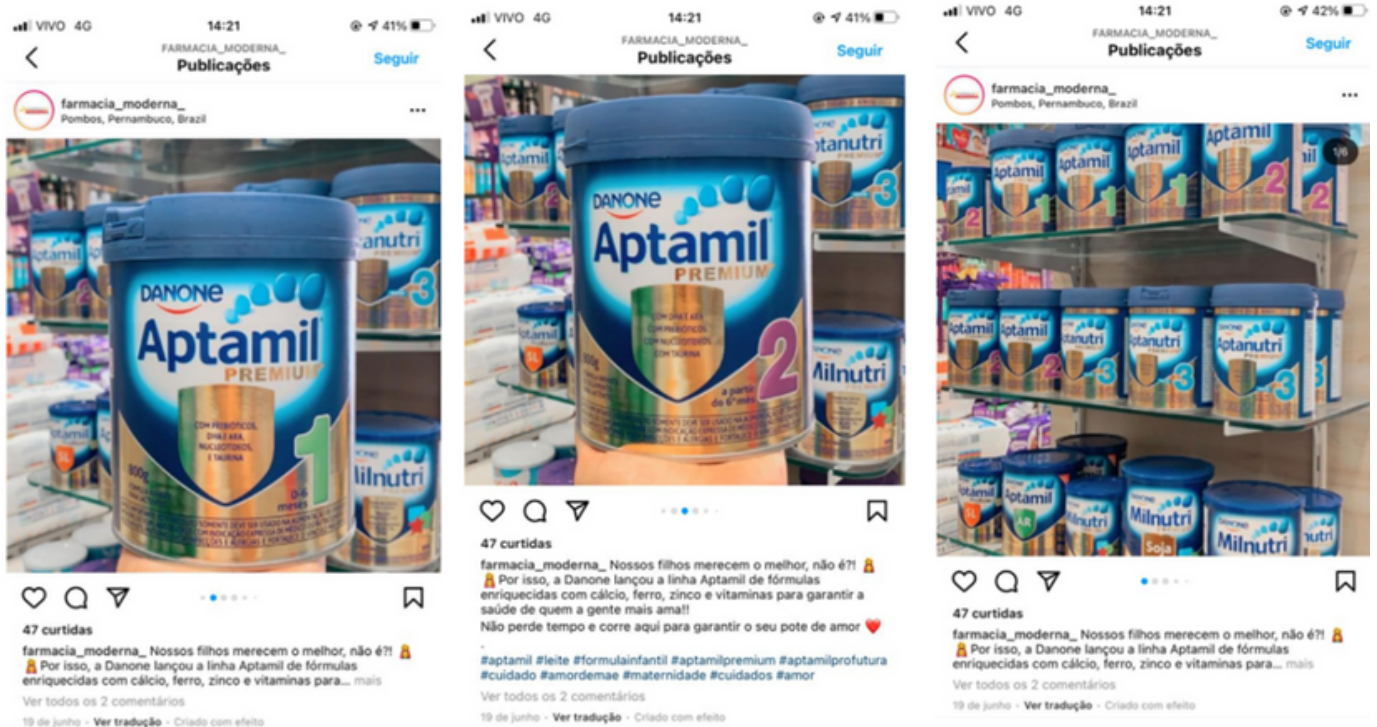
VIVO 4G 14:21 41%

FARMACIA_MODERNA_
Publicações
Seguir

farmacia_moderna_
Pombos, Pernambuco, Brazil

DANONE
Aptamil
PREMIUM
COM PREBIÓTICOS, DHA E ARA, NUCLEOTÍDEOS, E TAURINA
800g
1
0-6 meses
Aptamil
Aptanutri
3
Milnutri

47 curtidas
farmacia_moderna_ Nossos filhos merecem o melhor, não é?! Por isso, a Danone lançou a linha Aptamil de fórmulas enriquecidas com cálcio, ferro, zinco e vitaminas para... mais
Ver todos os 2 comentários
19 de junho · Ver tradução · Criado com efeito

VIVO 4G 14:21 41%

FARMACIA_MODERNA_
Publicações
Seguir

DANONE
Aptamil
PREMIUM
COM DHA E ARA, COM PREBIÓTICOS, COM NUCLEOTÍDEOS, COM TAURINA
800g
2
a partir do 6º mês
Aptanutri
3
Milnutri

47 curtidas
farmacia_moderna_ Nossos filhos merecem o melhor, não é?! Por isso, a Danone lançou a linha Aptamil de fórmulas enriquecidas com cálcio, ferro, zinco e vitaminas para garantir a saúde de quem a gente mais ama!!
Não perde tempo e corre aqui para garantir o seu pote de amor
.
#aptamil #leite #formulainfantil #aptamilpremium #aptamilprofutura #cuidado #amordemae #maternidade #cuidados #amor
Ver todos os 2 comentários
19 de junho · Ver tradução · Criado com efeito

VIVO 4G 14:21 42%

FARMACIA_MODERNA_
Publicações
Seguir

farmacia_moderna_
Pombos, Pernambuco, Brazil

1/6
Aptamil 1 2
Aptanutri 3
Aptamil AR
Milnutri
Soja

47 curtidas
farmacia_moderna_ Nossos filhos merecem o melhor, não é?! Por isso, a Danone lançou a linha Aptamil de fórmulas enriquecidas com cálcio, ferro, zinco e vitaminas para... mais
Ver todos os 2 comentários
19 de junho · Ver tradução · Criado com efeito